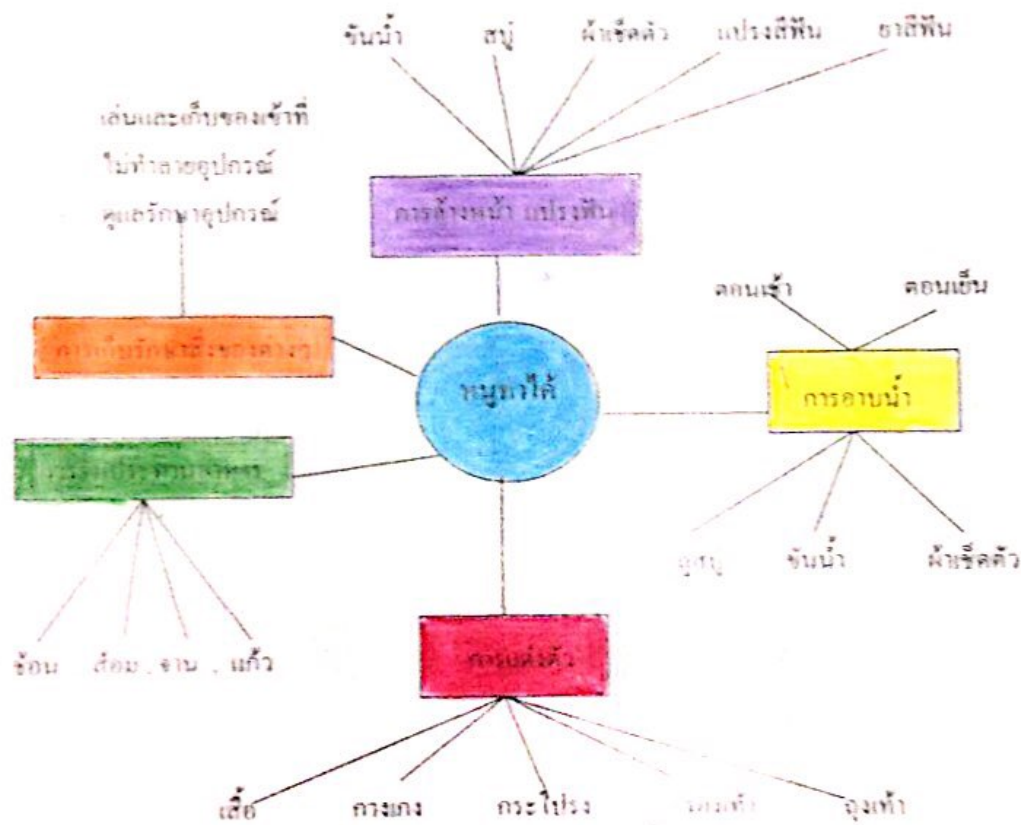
ขันน้ำ สบู่ ผ้าเช็ดตัว แปรงสีฟัน ยาสีฟัน

การล้างหน้า แปรงฟัน

เล่นและเก็บของเข้าที่
ไม่ทำลายอุปกรณ์
ดูแลรักษาอุปกรณ์

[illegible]

หนูทำได้

ตอนเช้า ตอนเย็น

การอาบน้ำ

สบู่ ขันน้ำ ผ้าเช็ดตัว

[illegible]

ช้อน ส้อม , จาน , แก้ว

การแต่งตัว

เสื้อ กางเกง กระโปรง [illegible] ถุงเท้า